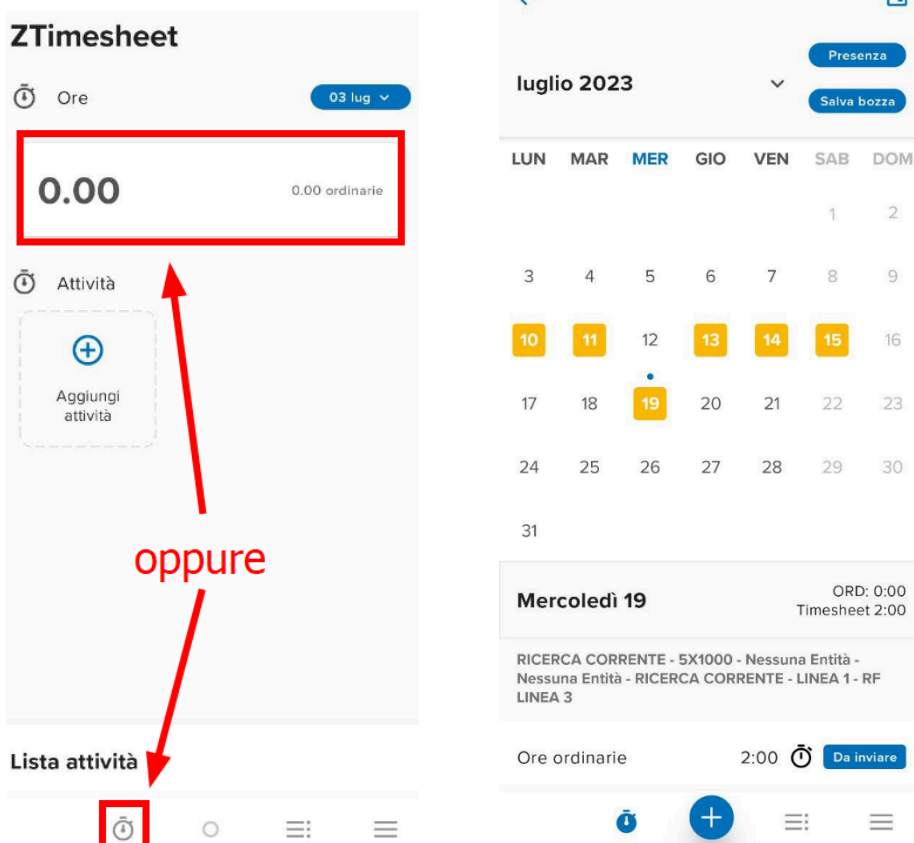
ZTimesheet

Ore

03 lug

0.00

0.00 ordinarie

Attività

Aggiungi attività

oppure

Lista attività

luglio 2023

Presenza

Salva bozza

| LUN | MAR | MER | GIO | VEN | SAB | DOM |
|---|---|---|---|---|---|---|
| | | | | | 1 | 2 |
| 3 | 4 | 5 | 6 | 7 | 8 | 9 |
| 10 | 11 | 12 | 13 | 14 | 15 | 16 |
| 17 | 18 | 19 | 20 | 21 | 22 | 23 |
| 24 | 25 | 26 | 27 | 28 | 29 | 30 |
| 31 | | | | | | |

Mercoledì 19

ORD: 0:00
Timesheet 2:00

RICERCA CORRENTE - 5X1000 - Nessuna Entità - Nessuna Entità - RICERCA CORRENTE - LINEA 1 - RF LINEA 3

Ore ordinarie

2:00

Da inviare